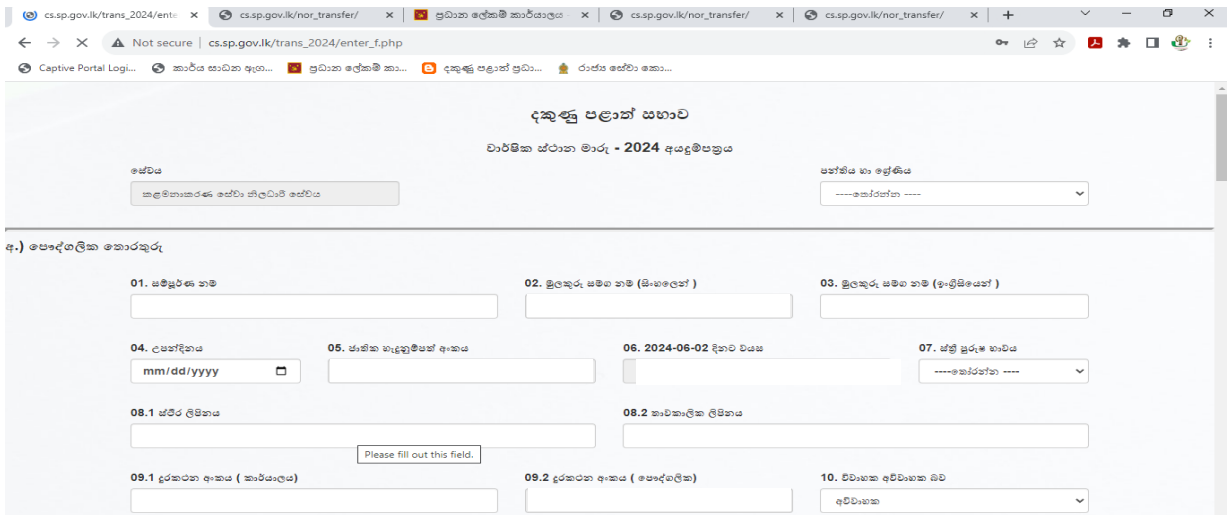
cs.sp.gov.lk/trans_2024/ente × | cs.sp.gov.lk/nor_transfer/ × | ප්‍රධාන ලේකම් කාර්යාලය × | cs.sp.gov.lk/nor_transfer/ × | cs.sp.gov.lk/nor_transfer/ × | +

Not secure | cs.sp.gov.lk/trans_2024/enter_f.php

Captive Portal Logi... | කාර්ය සාධන ඇග... | ප්‍රධාන ලේකම් කා... | දකුණු පළාත් ප්‍රධා... | රාජ්‍ය සේවා කො...

දකුණු පළාත් සභාව

වාර්ෂික ස්ථාන මාරු - 2024 අයදුම්පත්‍රය

සේවය

කළමනාකරණ සේවා නිලධාරී සේවය

පන්තිය හා ශ්‍රේණිය

----තෝරන්න ----

අ.) පෞද්ගලික තොරතුරු

01. සම්පූර්ණ නම

02. මුලකුරු සමග නම (සිංහලෙන් )

03. මුලකුරු සමග නම (ඉංග්‍රීසියෙන් )

04. උපන්දිනය

mm/dd/yyyy

05. ජාතික හැඳුනුම්පත් අංකය

06. 2024-06-02 දිනට වයස

07. ස්ත්‍රී පුරුෂ භාවය

----තෝරන්න ----

08.1 ස්ථිර ලිපිනය

08.2 තාවකාලික ලිපිනය

Please fill out this field.

09.1 දුරකථන අංකය ( කාර්යාලය)

09.2 දුරකථන අංකය ( පෞද්ගලික)

10. විවාහක අවිවාහක බව

අවිවාහක